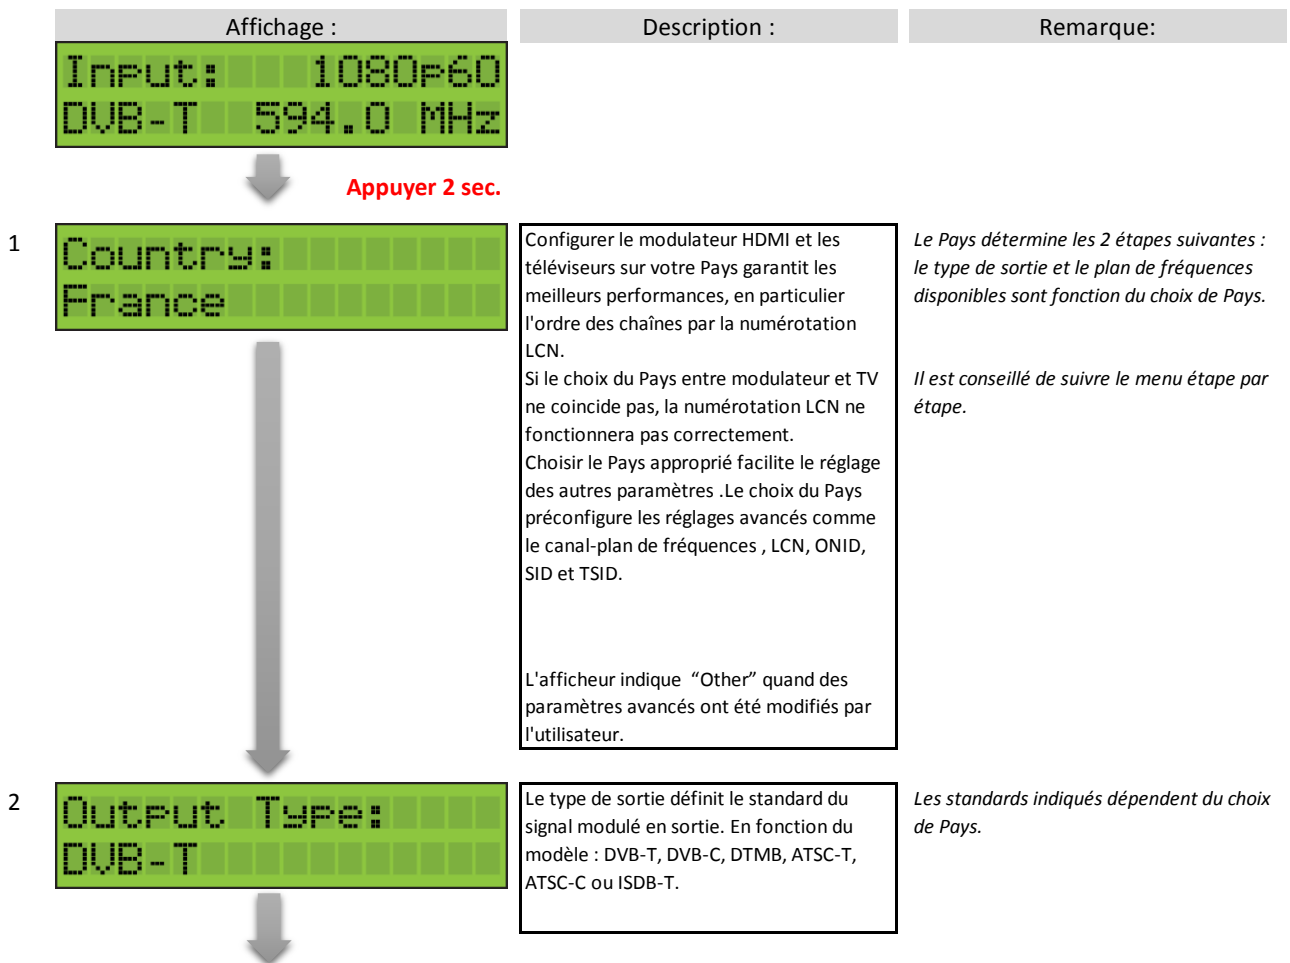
| Affichage : | Description : | Remarque: |
|---|---|---|

Input: 1080p60
DVB-T 594.0 MHz

Appuyer 2 sec.

1

Country:
France

Configurer le modulateur HDMI et les téléviseurs sur votre Pays garantit les meilleurs performances, en particulier l'ordre des chaînes par la numérotation LCN.
Si le choix du Pays entre modulateur et TV ne coincide pas, la numérotation LCN ne fonctionnera pas correctement.
Choisir le Pays approprié facilite le réglage des autres paramètres .Le choix du Pays préconfigure les réglages avancés comme le canal-plan de fréquences , LCN, ONID, SID et TSID.

L'afficheur indique "Other" quand des paramètres avancés ont été modifiés par l'utilisateur.

Le Pays détermine les 2 étapes suivantes : le type de sortie et le plan de fréquences disponibles sont fonction du choix de Pays.

Il est conseillé de suivre le menu étape par étape.

2

Output Type:
DVB-T

Le type de sortie définit le standard du signal modulé en sortie. En fonction du modèle : DVB-T, DVB-C, DTMB, ATSC-T, ATSC-C ou ISDB-T.

Les standards indiqués dépendent du choix de Pays.